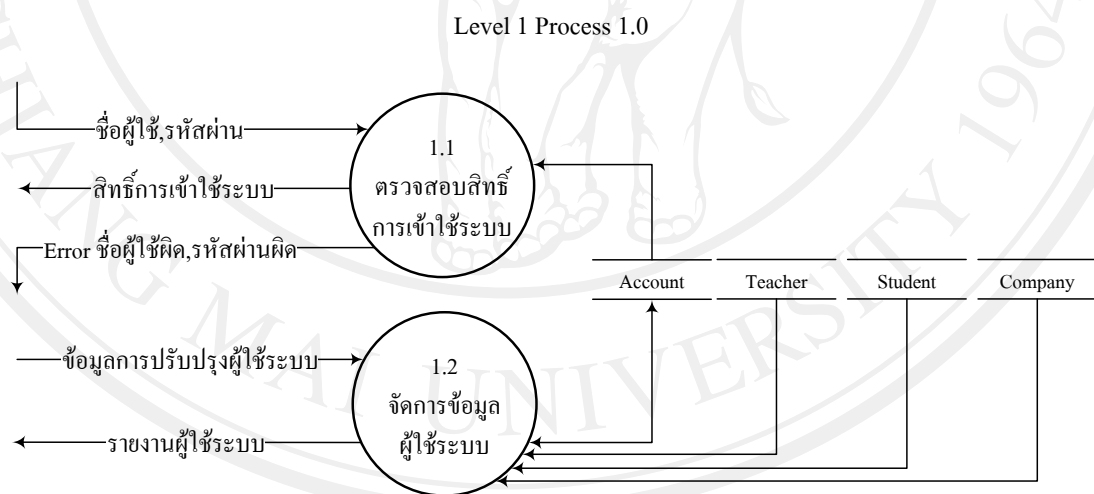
Level 1 Process 1.0

ชื่อผู้ใช้,รหัสผ่าน

1.1
ตรวจสอบสิทธิ์
การเข้าใช้ระบบ

สิทธิ์การเข้าใช้ระบบ

Error ชื่อผู้ใช้ผิด,รหัสผ่านผิด

Account

Teacher

Student

Company

ข้อมูลการปรับปรุงผู้ใช้ระบบ

1.2
จัดการข้อมูล
ผู้ใช้ระบบ

รายงานผู้ใช้ระบบ